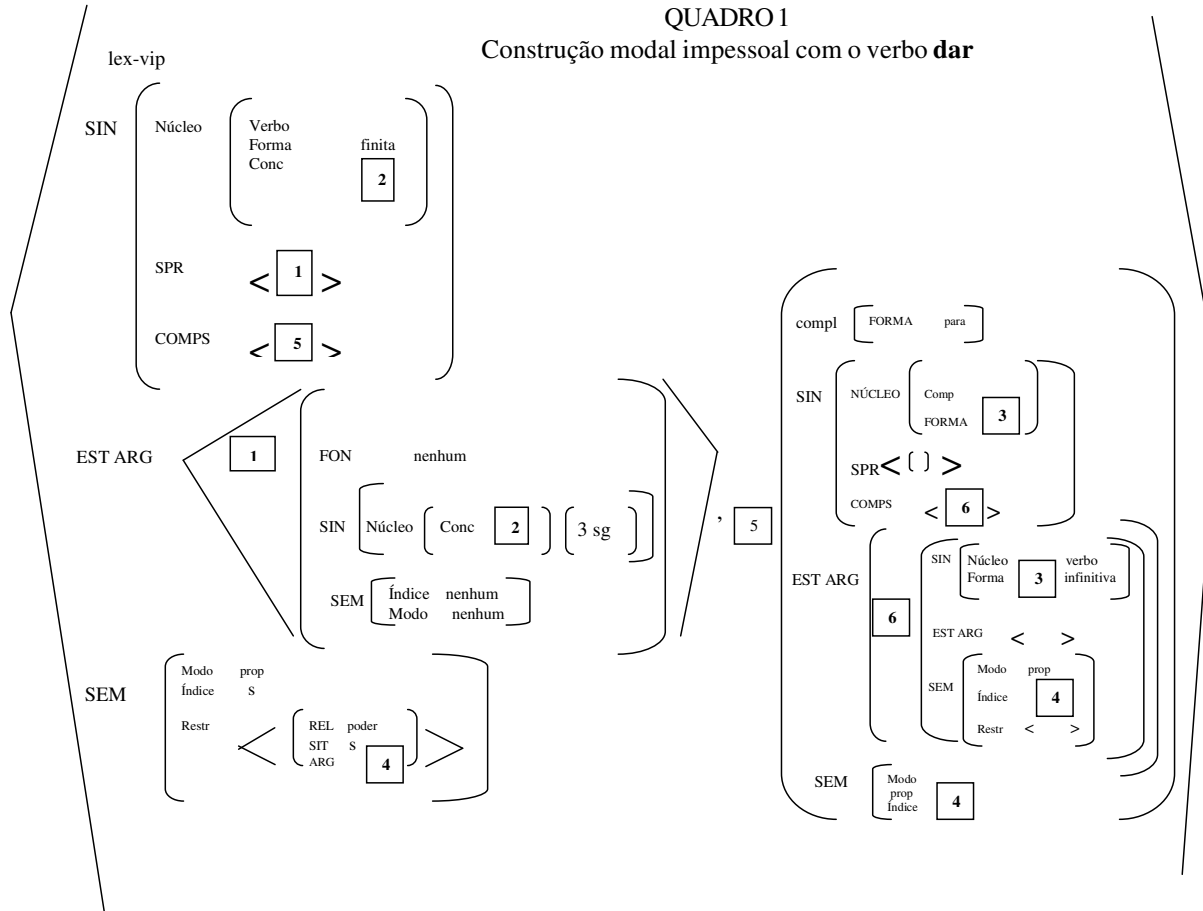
QUADRO 1
Construção modal impessoal com o verbo **dar**

lex-vip

SIN Núcleo Verbo
Forma finita
Conc 2

SPR < 1 >

COMPS < 5 >

EST ARG 1 FON nenhum

SIN Núcleo Conc 2 3 sg

SEM Índice nenhum
Modo nenhum

, 5

compl FORMA para

SIN NÚCLEO Comp
FORMA 3

SPR< [ ] >

COMPS < 6 >

EST ARG 6 SIN Núcleo verbo
Forma 3 infinitiva

EST ARG < >

SEM Modo prop
Índice 4
Restr < >

SEM Modo
prop
Índice 4

SEM Modo prop
Índice S

Restr < REL poder
SIT S
ARG 4 >